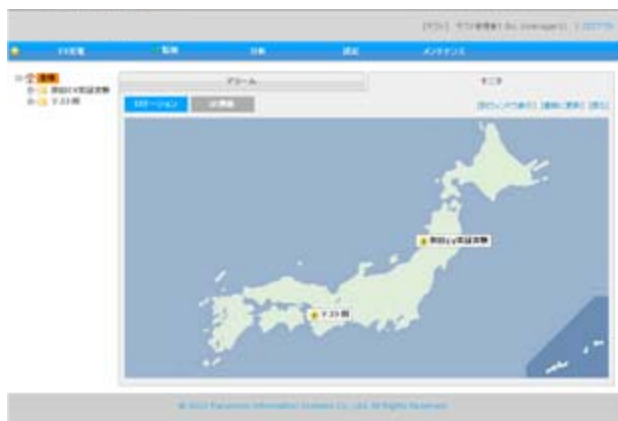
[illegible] サブ管理者1 (bc_(manager)) | ログアウト

EV充電　監視　分析　設定　メンテナンス

全体
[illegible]実証実験
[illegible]

アラーム　モニタ

ロケーション　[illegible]

[別ウィンドウ表示] [最新に更新] [戻る]

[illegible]実証実験

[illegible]

© 2013 Panasonic Information Systems Co., Ltd. All Rights Reserved.